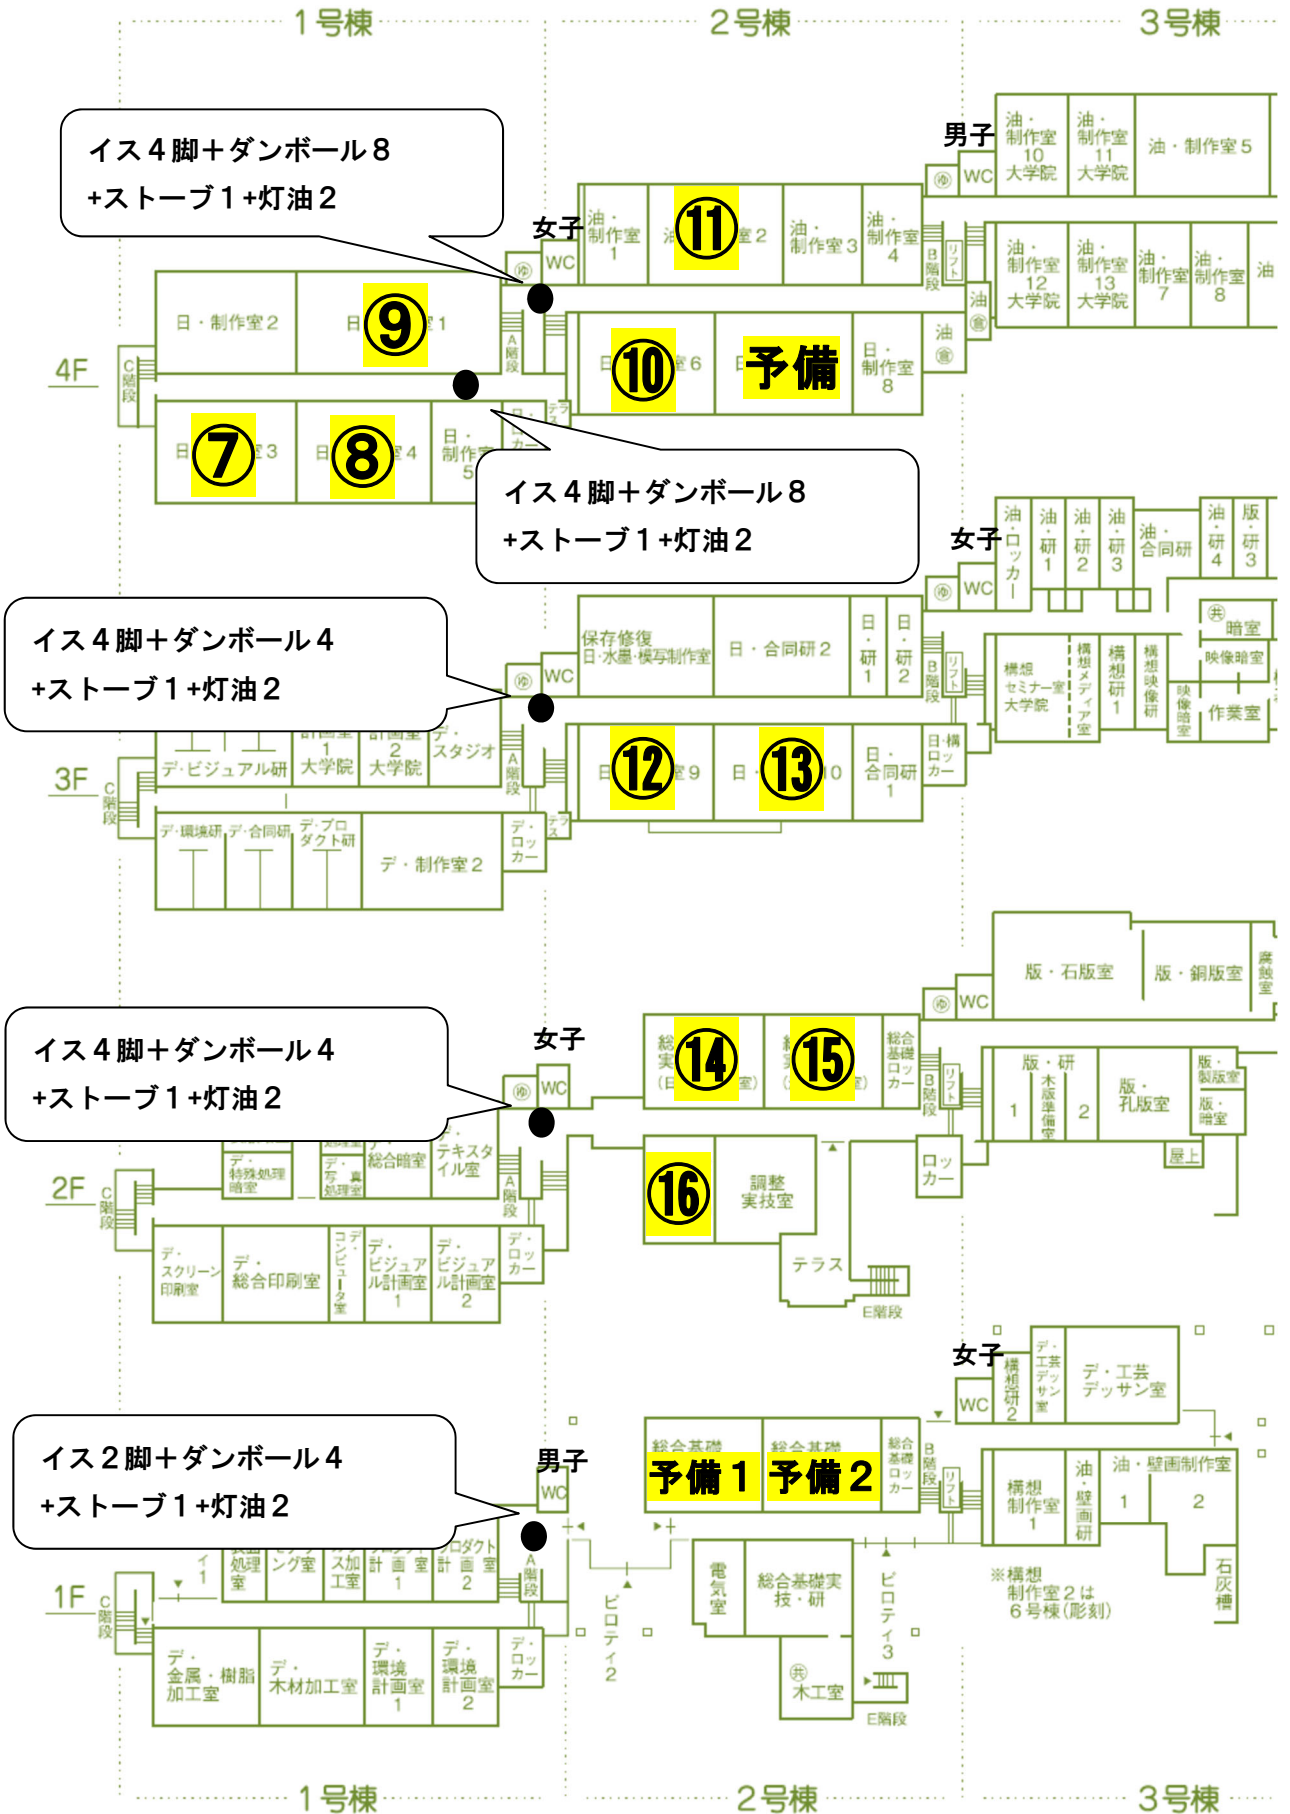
1号棟 2号棟 3号棟

イス４脚＋ダンボール８
+ストーブ１+灯油２

男子
油・制作室10大学院
油・制作室11大学院
油・制作室５
WC

女子
WC
油・制作室1
⑪ 室2
油・制作室3
油・制作室4
B階段
リフト
油・制作室12大学院
油・制作室13大学院
油・制作室7
油・制作室8
油

4F
C階段
日・制作室２
⑨ 室1
A階段
⑩ 室6
予備
日・制作室8
油
油
⑦ 室3
⑧ 室4
日・制作室5
テラス
ロッカー

イス４脚＋ダンボール８
+ストーブ１+灯油２

女子
WC
油・ロッカー
油・研1
油・研2
油・研3
油・合同研
油・研4
版・研3
暗室
映像暗室
作業室
映像暗室

イス４脚＋ダンボール４
+ストーブ１+灯油２

WC
保存修復 日・水墨・模写制作室
日・合同研2
日・研1
日・研2
B階段
リフト
構想セミナー室大学院
構想メディア室
構想研1
構想映像研

3F
C階段
デ・ビジュアル研
計画室1大学院
計画室2大学院
デ・スタジオ
A階段
⑫ 室9
⑬ 10
日・合同研1
日・構ロッカー
デ・環境研
デ・合同研
デ・プロダクト研
デ・制作室2
デ・ロッカー
テラス

版・石版室
版・銅版室
腐蝕室
WC

イス４脚＋ダンボール４
+ストーブ１+灯油２

女子
WC
⑭
⑮
総合基礎ロッカー
B階段
リフト
版・研
1
木版準備室
2
版・孔版室
版・製版室
版・暗室
屋上
2F
C階段
デ・特殊処理暗室
デ・写真処理室
デ・総合暗室
デ・テキスタイル室
A階段
⑯
調整実技室
ロッカー
テラス
E階段
デ・スクリーン印刷室
デ・総合印刷室
デ・コンピュータ室
デ・ビジュアル計画室1
デ・ビジュアル計画室2
デ・ロッカー

女子
WC
構想研2
デ・工芸デッサン室
デ・工芸デッサン室

イス２脚＋ダンボール４
+ストーブ１+灯油２

男子
WC
総合基礎
総合基礎
予備１
予備２
総合基礎ロッカー
B階段
リフト
構想制作室1
油・壁画研
油・壁画制作室
1
2
石灰槽
※構想制作室２は６号棟(彫刻)
1F
C階段
処理室
ング室
加工室
計画室1
計画室2
A階段
ピロティ2
電気室
総合基礎実技・研
ピロティ3
木工室
E階段
デ・金属・樹脂加工室
デ・木材加工室
デ・環境計画室1
デ・環境計画室2
デ・ロッカー

1号棟 2号棟 3号棟